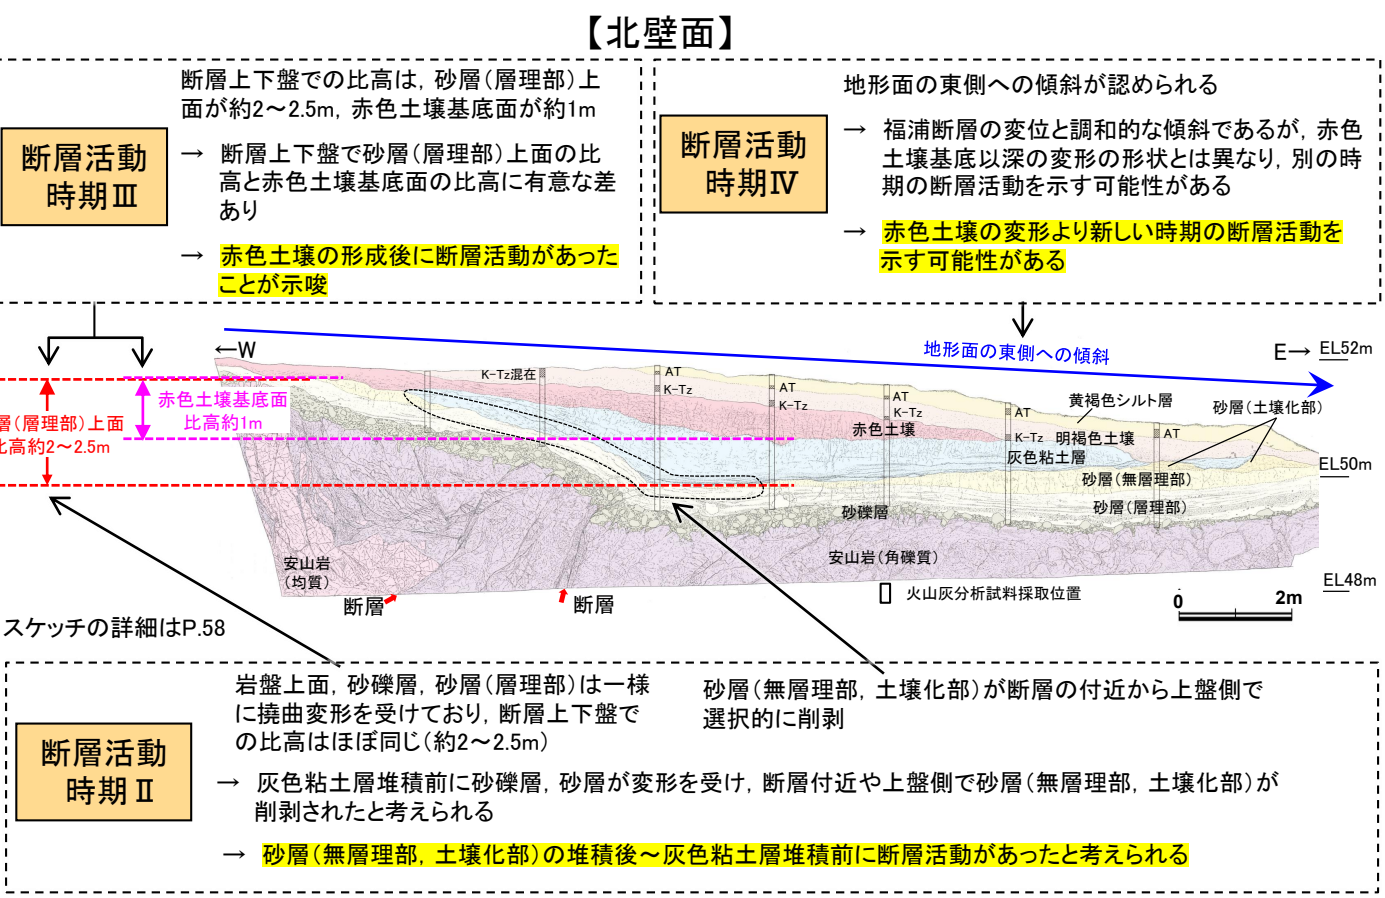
【北壁面】

断層活動時期Ⅲ

断層上下盤での比高は，砂層（層理部）上面が約2～2.5m，赤色土壌基底面が約1m

→ 断層上下盤で砂層（層理部）上面の比高と赤色土壌基底面の比高に有意な差あり

→ 赤色土壌の形成後に断層活動があったことが示唆

断層活動時期Ⅳ

地形面の東側への傾斜が認められる

→ 福浦断層の変位と調和的な傾斜であるが，赤色土壌基底以深の変形の形状とは異なり，別の時期の断層活動を示す可能性がある

→ 赤色土壌の変形より新しい時期の断層活動を示す可能性がある

←W
地形面の東側への傾斜
E→ EL52m
K-Tz混在
AT
K-Tz
AT
K-Tz
AT
K-Tz
赤色土壌
AT
K-Tz
黄褐色シルト層
明褐色土壌
AT
砂層（土壌化部）
灰色粘土層
EL50m
砂層（無層理部）
砂層（層理部）
砂礫層
安山岩（角礫質）
EL48m
赤色土壌基底面
比高約1m
層（層理部）上面
比高約2～2.5m
安山岩
（均質）
断層
断層
火山灰分析試料採取位置
0
2m

スケッチの詳細はP.58

断層活動時期Ⅱ

岩盤上面，砂礫層，砂層（層理部）は一様に撓曲変形を受けており，断層上下盤での比高はほぼ同じ（約2～2.5m）

砂層（無層理部，土壌化部）が断層の付近から上盤側で選択的に削剥

→ 灰色粘土層堆積前に砂礫層，砂層が変形を受け，断層付近や上盤側で砂層（無層理部，土壌化部）が削剥されたと考えられる

→ 砂層（無層理部，土壌化部）の堆積後～灰色粘土層堆積前に断層活動があったと考えられる